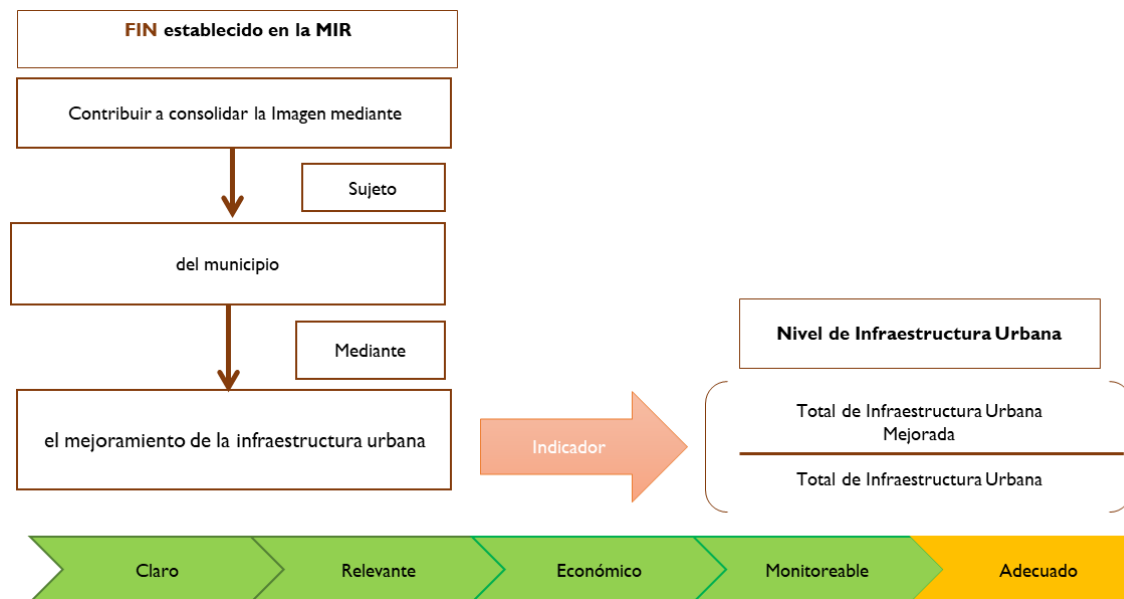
FIN establecido en la MIR

Contribuir a consolidar la Imagen mediante

Sujeto

del municipio

Mediante

el mejoramiento de la infraestructura urbana

Indicador

Nivel de Infraestructura Urbana

$\frac{\text{Total de Infraestructura Urbana Mejorada}}{\text{Total de Infraestructura Urbana}}$

Claro

Relevante

Económico

Monitoreable

Adecuado